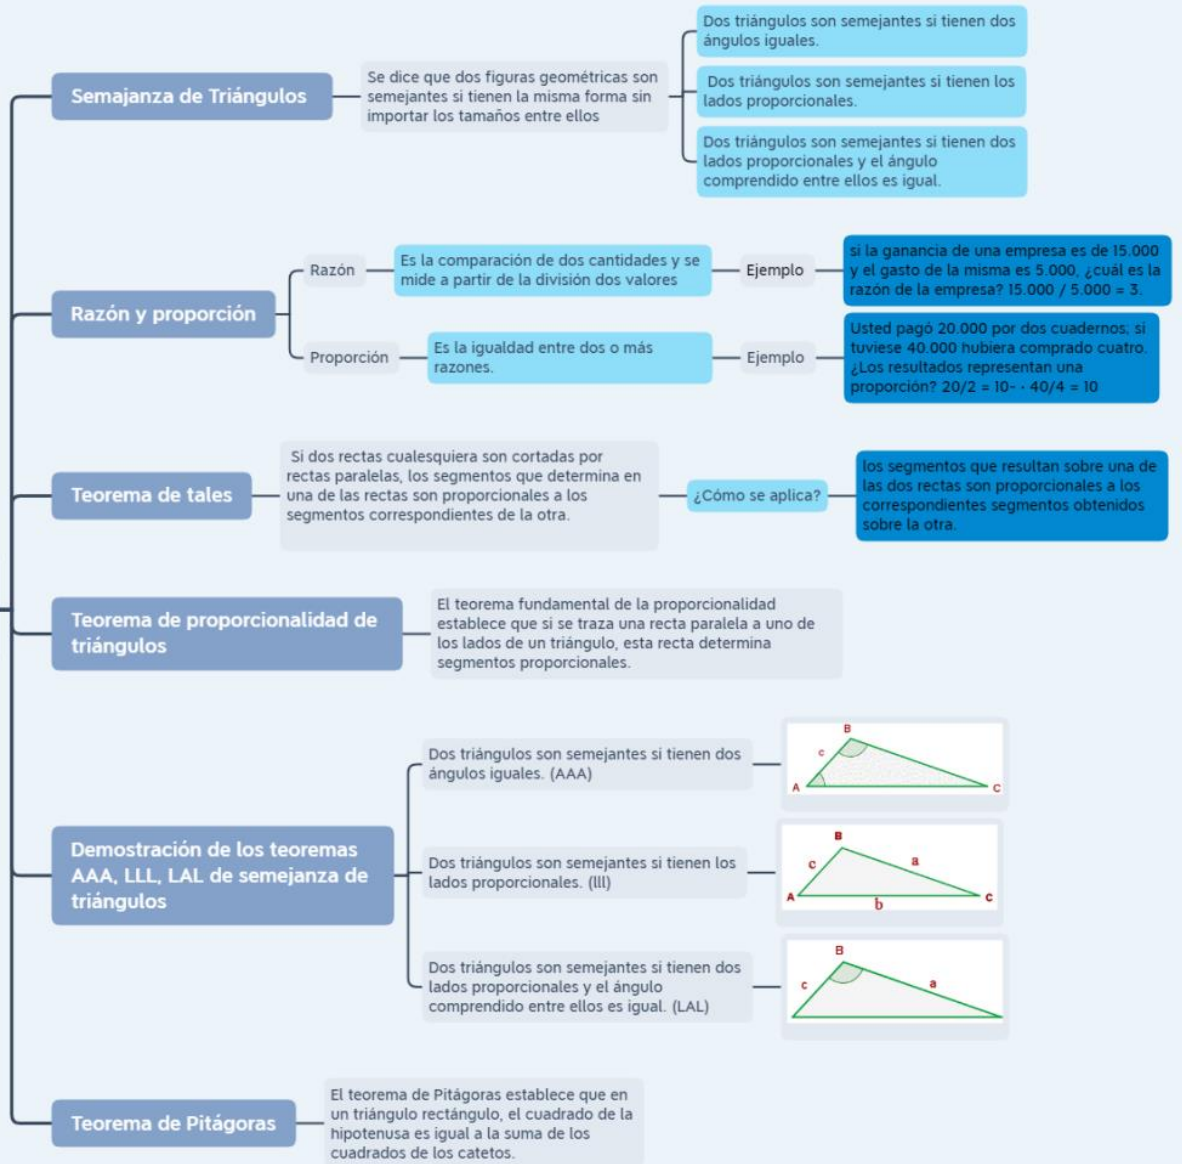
Semajanza de Triángulos

Se dice que dos figuras geométricas son semejantes si tienen la misma forma sin importar los tamaños entre ellos

Dos triángulos son semejantes si tienen dos ángulos iguales.

Dos triángulos son semejantes si tienen los lados proporcionales.

Dos triángulos son semejantes si tienen dos lados proporcionales y el ángulo comprendido entre ellos es igual.

Razón y proporción

Razón

Es la comparación de dos cantidades y se mide a partir de la división dos valores

Ejemplo

si la ganancia de una empresa es de 15.000 y el gasto de la misma es 5.000, ¿cuál es la razón de la empresa? 15.000 / 5.000 = 3.

Proporción

Es la igualdad entre dos o más razones.

Ejemplo

Usted pagó 20.000 por dos cuadernos, si tuviese 40.000 hubiera comprado cuatro. ¿Los resultados representan una proporción? 20/2 = 10- - 40/4 = 10

Teorema de tales

Si dos rectas cualesquiera son cortadas por rectas paralelas, los segmentos que determina en una de las rectas son proporcionales a los segmentos correspondientes de la otra.

¿Cómo se aplica?

los segmentos que resultan sobre una de las dos rectas son proporcionales a los correspondientes segmentos obtenidos sobre la otra.

Teorema de proporcionalidad de triángulos

El teorema fundamental de la proporcionalidad establece que si se traza una recta paralela a uno de los lados de un triángulo, esta recta determina segmentos proporcionales.

Demostración de los teoremas AAA, LLL, LAL de semejanza de triángulos

Dos triángulos son semejantes si tienen dos ángulos iguales. (AAA)

B
c
A
C

Dos triángulos son semejantes si tienen los lados proporcionales. (lll)

B
c
a
A
b
C

Dos triángulos son semejantes si tienen dos lados proporcionales y el ángulo comprendido entre ellos es igual. (LAL)

B
c
a

Teorema de Pitágoras

El teorema de Pitágoras establece que en un triángulo rectángulo, el cuadrado de la hipotenusa es igual a la suma de los cuadrados de los catetos.